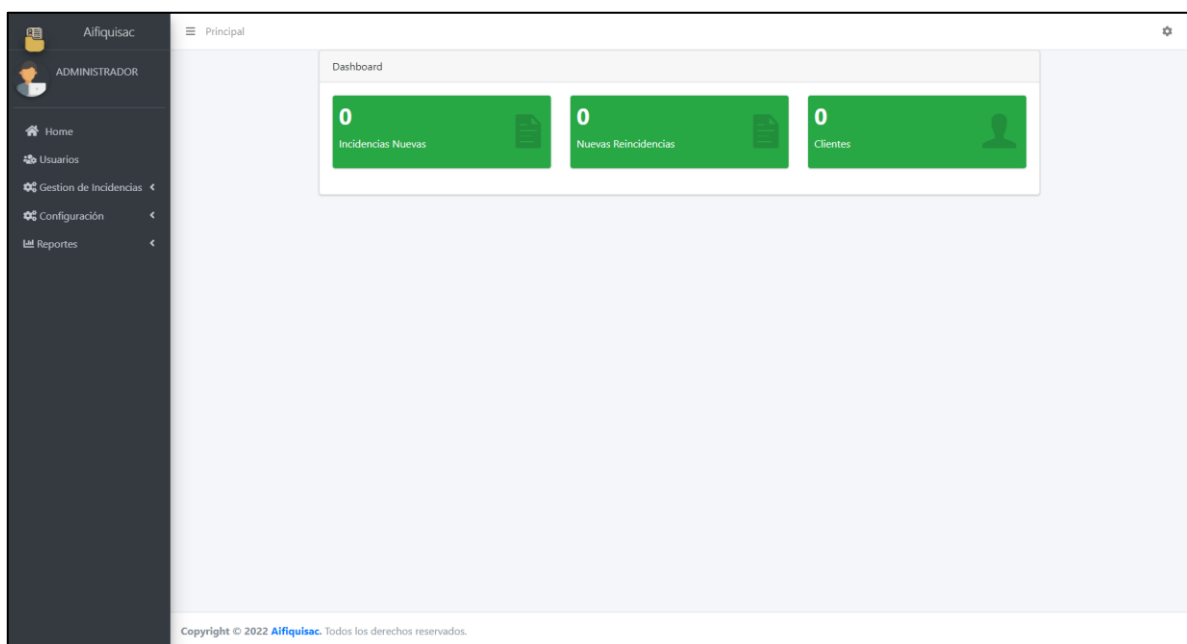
Aifiquisac

ADMINISTRADOR

Home
Usuarios
Gestion de Incidencias
Configuración
Reportes

Principal

Dashboard

0
Incidencias Nuevas

0
Nuevas Reincidencias

0
Clientes

Copyright © 2022 Aifiquisac. Todos los derechos reservados.